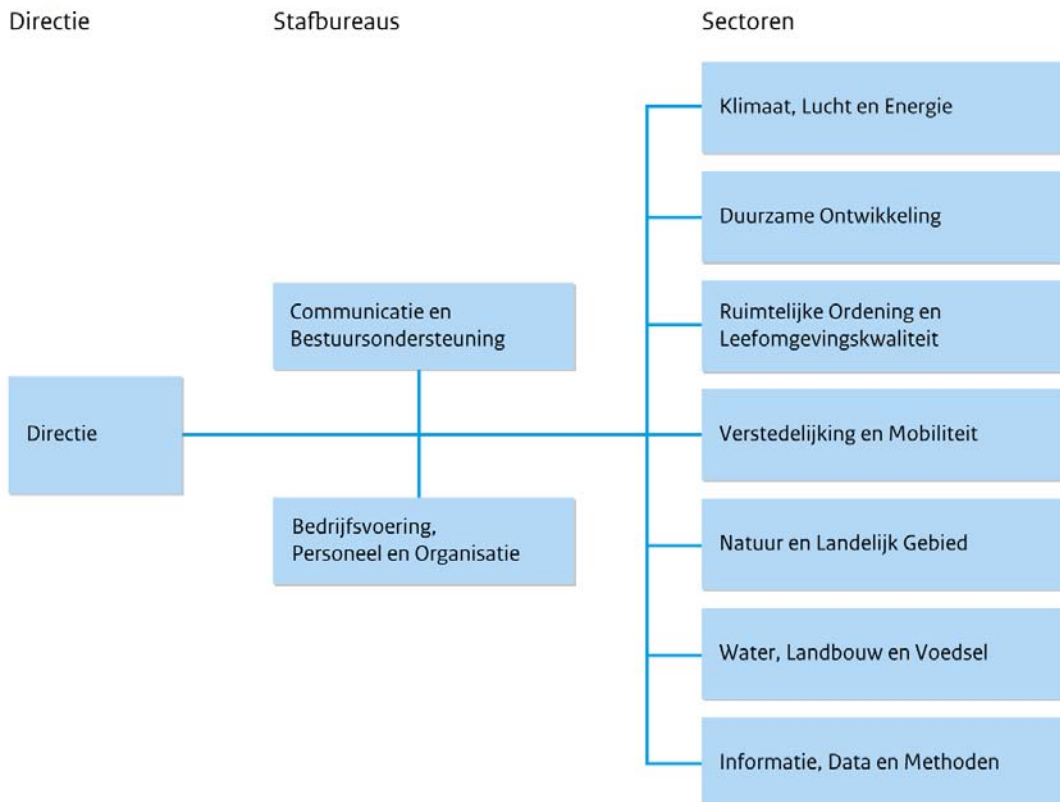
Directie

Stafbureaus

Sectoren

Klimaat, Lucht en Energie

Duurzame Ontwikkeling

Communicatie en Bestuursondersteuning

Ruimtelijke Ordening en Leefomgevingskwaliteit

Directie

Verstedelijking en Mobiliteit

Bedrijfsvoering, Personeel en Organisatie

Natuur en Landelijk Gebied

Water, Landbouw en Voedsel

Informatie, Data en Methoden